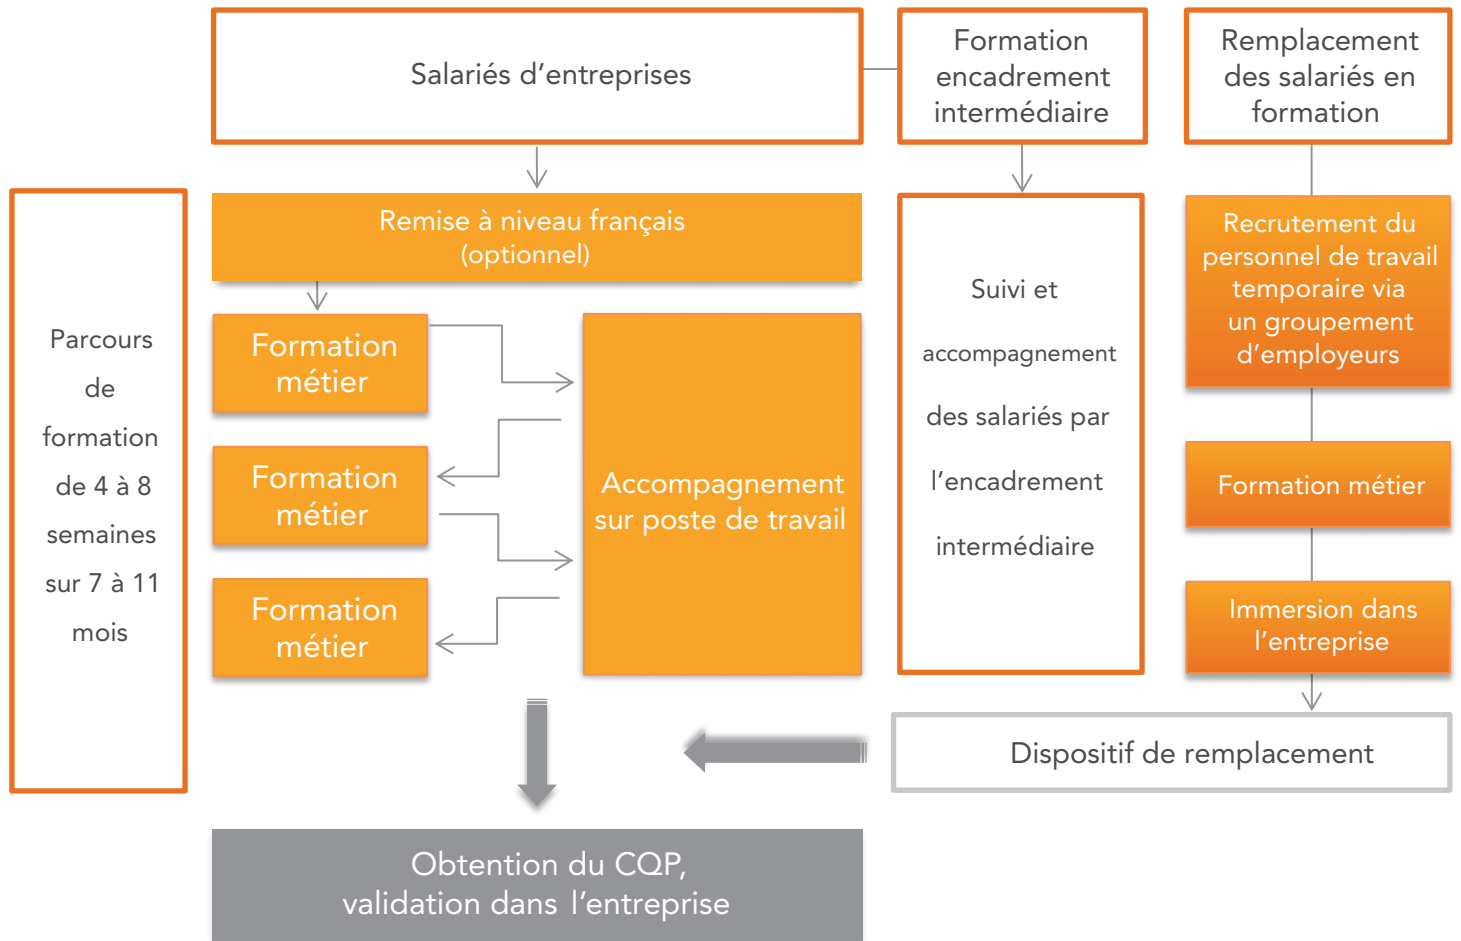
Salariés d'entreprises

Formation encadrement intermédiaire

Remplacement des salariés en formation

Parcours de formation de 4 à 8 semaines sur 7 à 11 mois

Remise à niveau français (optionnel)

Formation métier

Formation métier

Formation métier

Accompagnement sur poste de travail

Suivi et accompagnement des salariés par l'encadrement intermédiaire

Recrutement du personnel de travail temporaire via un groupement d'employeurs

Formation métier

Immersion dans l'entreprise

Dispositif de remplacement

Obtention du CQP, validation dans l'entreprise